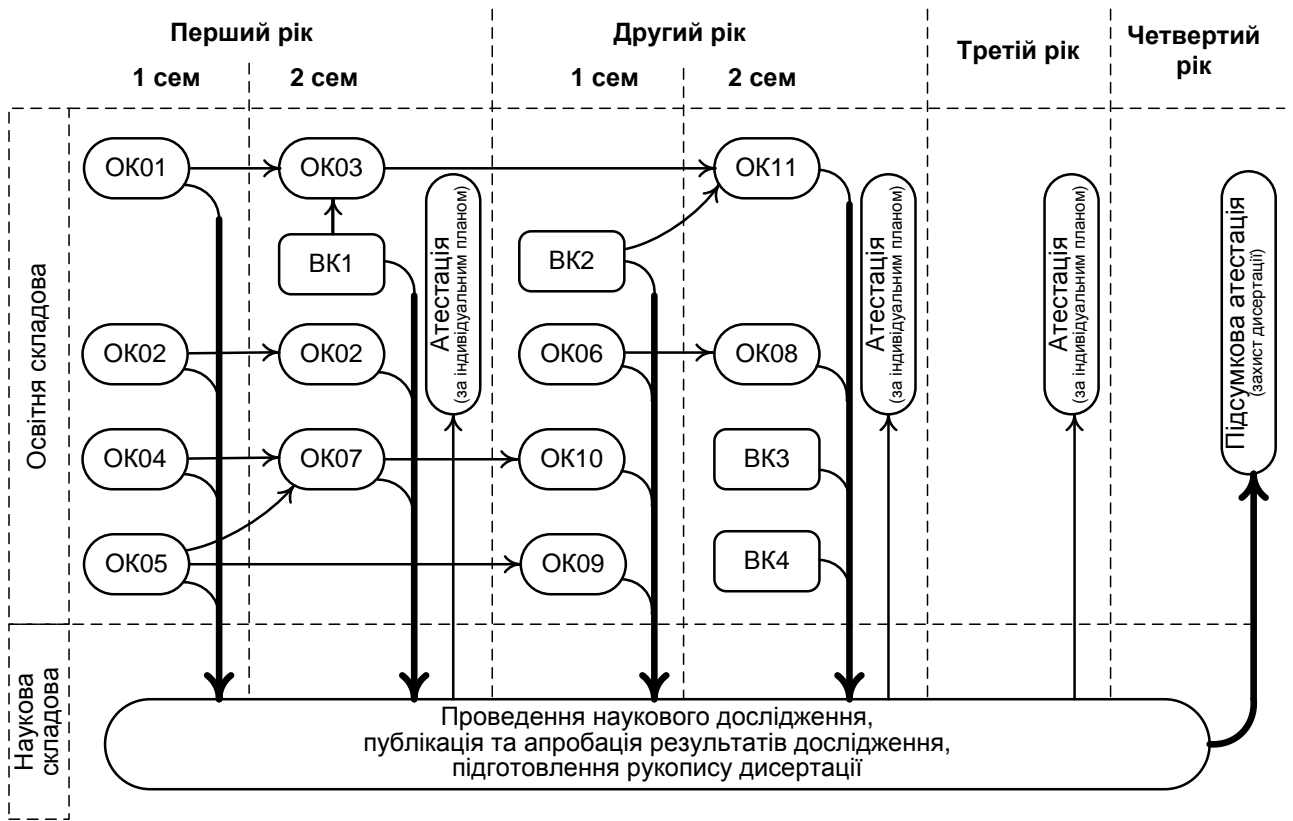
Перший рік

1 сем

2 сем

Другий рік

1 сем

2 сем

Третій рік

Четвертий рік

Освітня складова

ОК01

ОК03

ОК11

Атестація (за індивідуальним планом)

Атестація (за індивідуальним планом)

Атестація (за індивідуальним планом)

Підсумкова атестація (захист дисертації)

ВК1

ВК2

ОК02

ОК02

ОК06

ОК08

ОК04

ОК07

ОК10

ВК3

ОК05

ОК09

ВК4

Наукова складова

Проведення наукового дослідження, публікація та апробація результатів дослідження, підготовлення рукопису дисертації